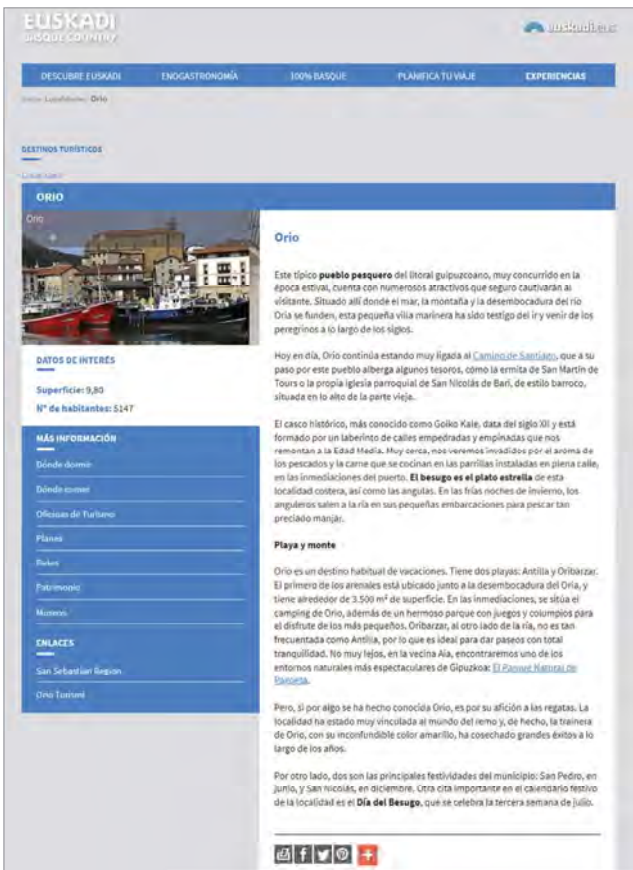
EUSKADI
BASQUE COUNTRY

euskadi.eus

DESCUBRE EUSKADI | ENOGASTRONOMÍA | 100% BASQUE | PLANIFICA TU VIAJE | EXPERIENCIAS

Inicio · Localidades · Orio

DESTINOS TURÍSTICOS

Localidades

ORIO

Orio

DATOS DE INTERÉS

Superficie: 9,80

Nº de habitantes: 5147

MÁS INFORMACIÓN

Dónde dormir

Dónde comer

Oficinas de Turismo

Planes

Rutas

Patrimonio

Museos

ENLACES

San Sebastián Region

Orio Turismi

Orio

Este típico pueblo pesquero del litoral guipuzcoano, muy concurrido en la época estival, cuenta con numerosos atractivos que seguro cautivarán al visitante. Situado allí donde el mar, la montaña y la desembocadura del río Oria se funden, esta pequeña villa marinera ha sido testigo del ir y venir de los peregrinos a lo largo de los siglos.

Hoy en día, Orio continúa estando muy ligada al Camino de Santiago, que a su paso por este pueblo alberga algunos tesoros, como la ermita de San Martín de Tours o la propia iglesia parroquial de San Nicolás de Bari, de estilo barroco, situada en lo alto de la parte vieja.

El casco histórico, más conocido como Goiko Kale, data del siglo XII y está formado por un laberinto de calles empedradas y empinadas que nos remontan a la Edad Media. Muy cerca, nos veremos invadidos por el aroma de los pescados y la carne que se cocinan en las parrillas instaladas en plena calle, en las inmediaciones del puerto. El besugo es el plato estrella de esta localidad costera, así como las angulas. En las frías noches de invierno, los anguleros salen a la ría en sus pequeñas embarcaciones para pescar tan preciado manjar.

Playa y monte

Orio es un destino habitual de vacaciones. Tiene dos playas: Antilla y Oribarzar. El primero de los arenales está ubicado junto a la desembocadura del Oria, y tiene alrededor de 3.500 m² de superficie. En las inmediaciones, se sitúa el camping de Orio, además de un hermoso parque con juegos y columpios para el disfrute de los más pequeños. Oribarzar, al otro lado de la ría, no es tan frecuentada como Antilla, por lo que es ideal para dar paseos con total tranquilidad. No muy lejos, en la vecina Aia, encontraremos uno de los entornos naturales más espectaculares de Gipuzkoa: El Parque Natural de Pagoeta.

Pero, si por algo se ha hecho conocida Orio, es por su afición a las regatas. La localidad ha estado muy vinculada al mundo del remo y, de hecho, la trainera de Orio, con su inconfundible color amarillo, ha cosechado grandes éxitos a lo largo de los años.

Por otro lado, dos son las principales festividades del municipio: San Pedro, en junio, y San Nicolás, en diciembre. Otra cita importante en el calendario festivo de la localidad es el Día del Besugo, que se celebra la tercera semana de julio.